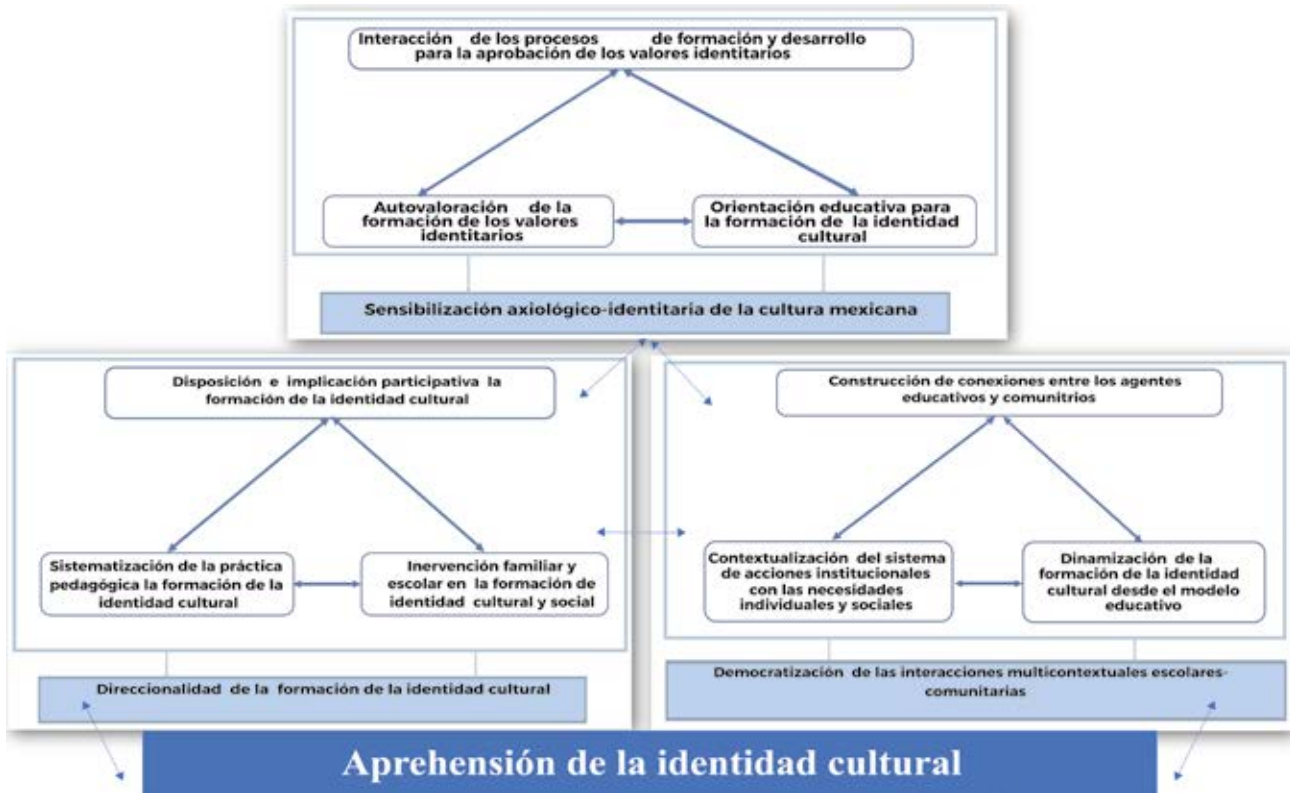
Interacción de los procesos de formación y desarrollo para la aprobación de los valores identitarios

Autovaloración de la formación de los valores identitarios

Orientación educativa para la formación de la identidad cultural

Sensibilización axiológico-identitaria de la cultura mexicana

Disposición e implicación participativa la formación de la identidad cultural

Sistematización de la práctica pedagógica la formación de la identidad cultural

Inervención familiar y escolar en la formación de identidad cultural y social

Direccionalidad de la formación de la identidad cultural

Construcción de conexiones entre los agentes educativos y comunitrios

Contextualización del sistema de acciones institucionales con las necesidades individuales y sociales

Dinamización de la formación de la identidad cultural desde el modelo educativo

Democratización de las interacciones multicontextuales escolares-comunitarias

Aprehensión de la identidad cultural